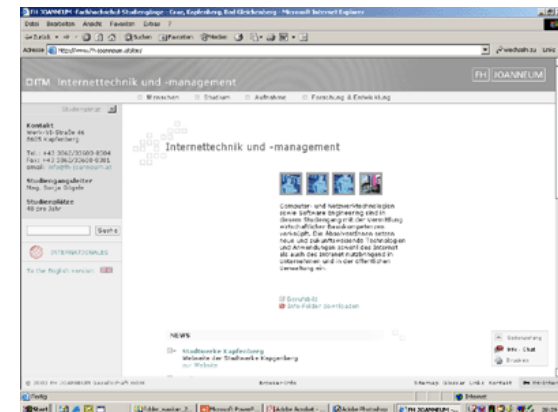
FH JOANNEUM Fachhochschule Studiengänge - Graz, Kapfenberg, Bad Gleichenberg - Microsoft Internet Explorer

Datei Bearbeiten Ansicht Favoriten Extras ?

Zurück Suchen Favoriten Medien

Adresse http://www.fh-joanneum.at/itm/ Wechseln zu Links

DITM. Internettechnik und -management

FH JOANNEUM

Studienprogramm

Menschen Studium Aufnahme Forschung & Entwicklung

Kontakt
Werk-VI-Straße 46
8605 Kapfenberg

Tel.: +43 3862/33600-8304
Fax: +43 3862/33600-8381
email: info@fh-joanneum.at

Studiengangsleiter
Mag. Sonja Gögele

Studienplätze
40 pro Jahr

Suche

INTERNATIONALES

To the English version

Internettechnik und -management

Computer- und Netzwerktechnologien sowie Software Engineering sind in diesem Studiengang mit der Vermittlung wirtschaftlicher Basiskompetenzen verknüpft. Die AbsolventInnen setzen neue und zukunftsweisende Technologien und Anwendungen sowohl des Internet als auch des Intranet nutzbringend in Unternehmen und in der öffentlichen Verwaltung ein.

Downloads
Info-Folder downloaden

NEWS

Stadtwerke Kapfenberg
Webseite der Stadtwerke Kapfenberg
zur Website

Sitemap
Info - Chat
Drucken

© 2003 FH JOANNEUM Gesellschaft mbH Browser-Info Sitemap Glossar Links Kontakt Im Notfall

Fertig Internet

Start